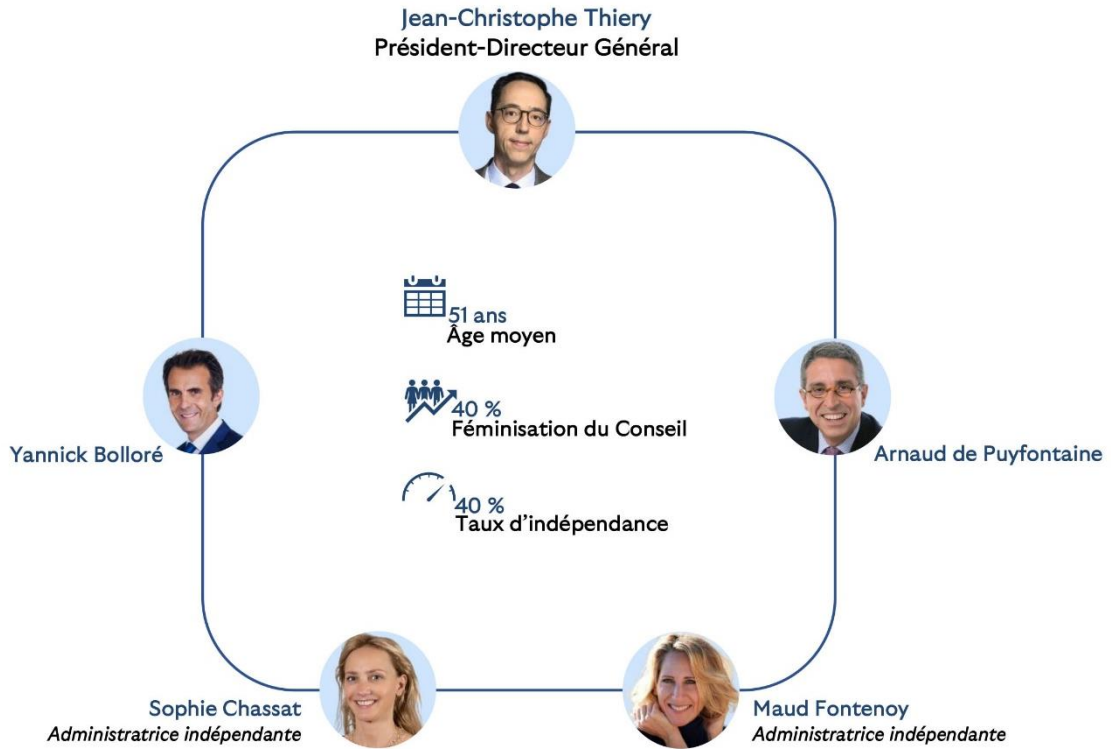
Jean-Christophe Thiery
Président-Directeur Général

51 ans
Âge moyen

40 %
Féminisation du Conseil

40 %
Taux d'indépendance

Yannick Bolloré

Arnaud de Puyfontaine

Sophie Chassat
*Administratrice indépendante*

Maud Fontenoy
*Administratrice indépendante*